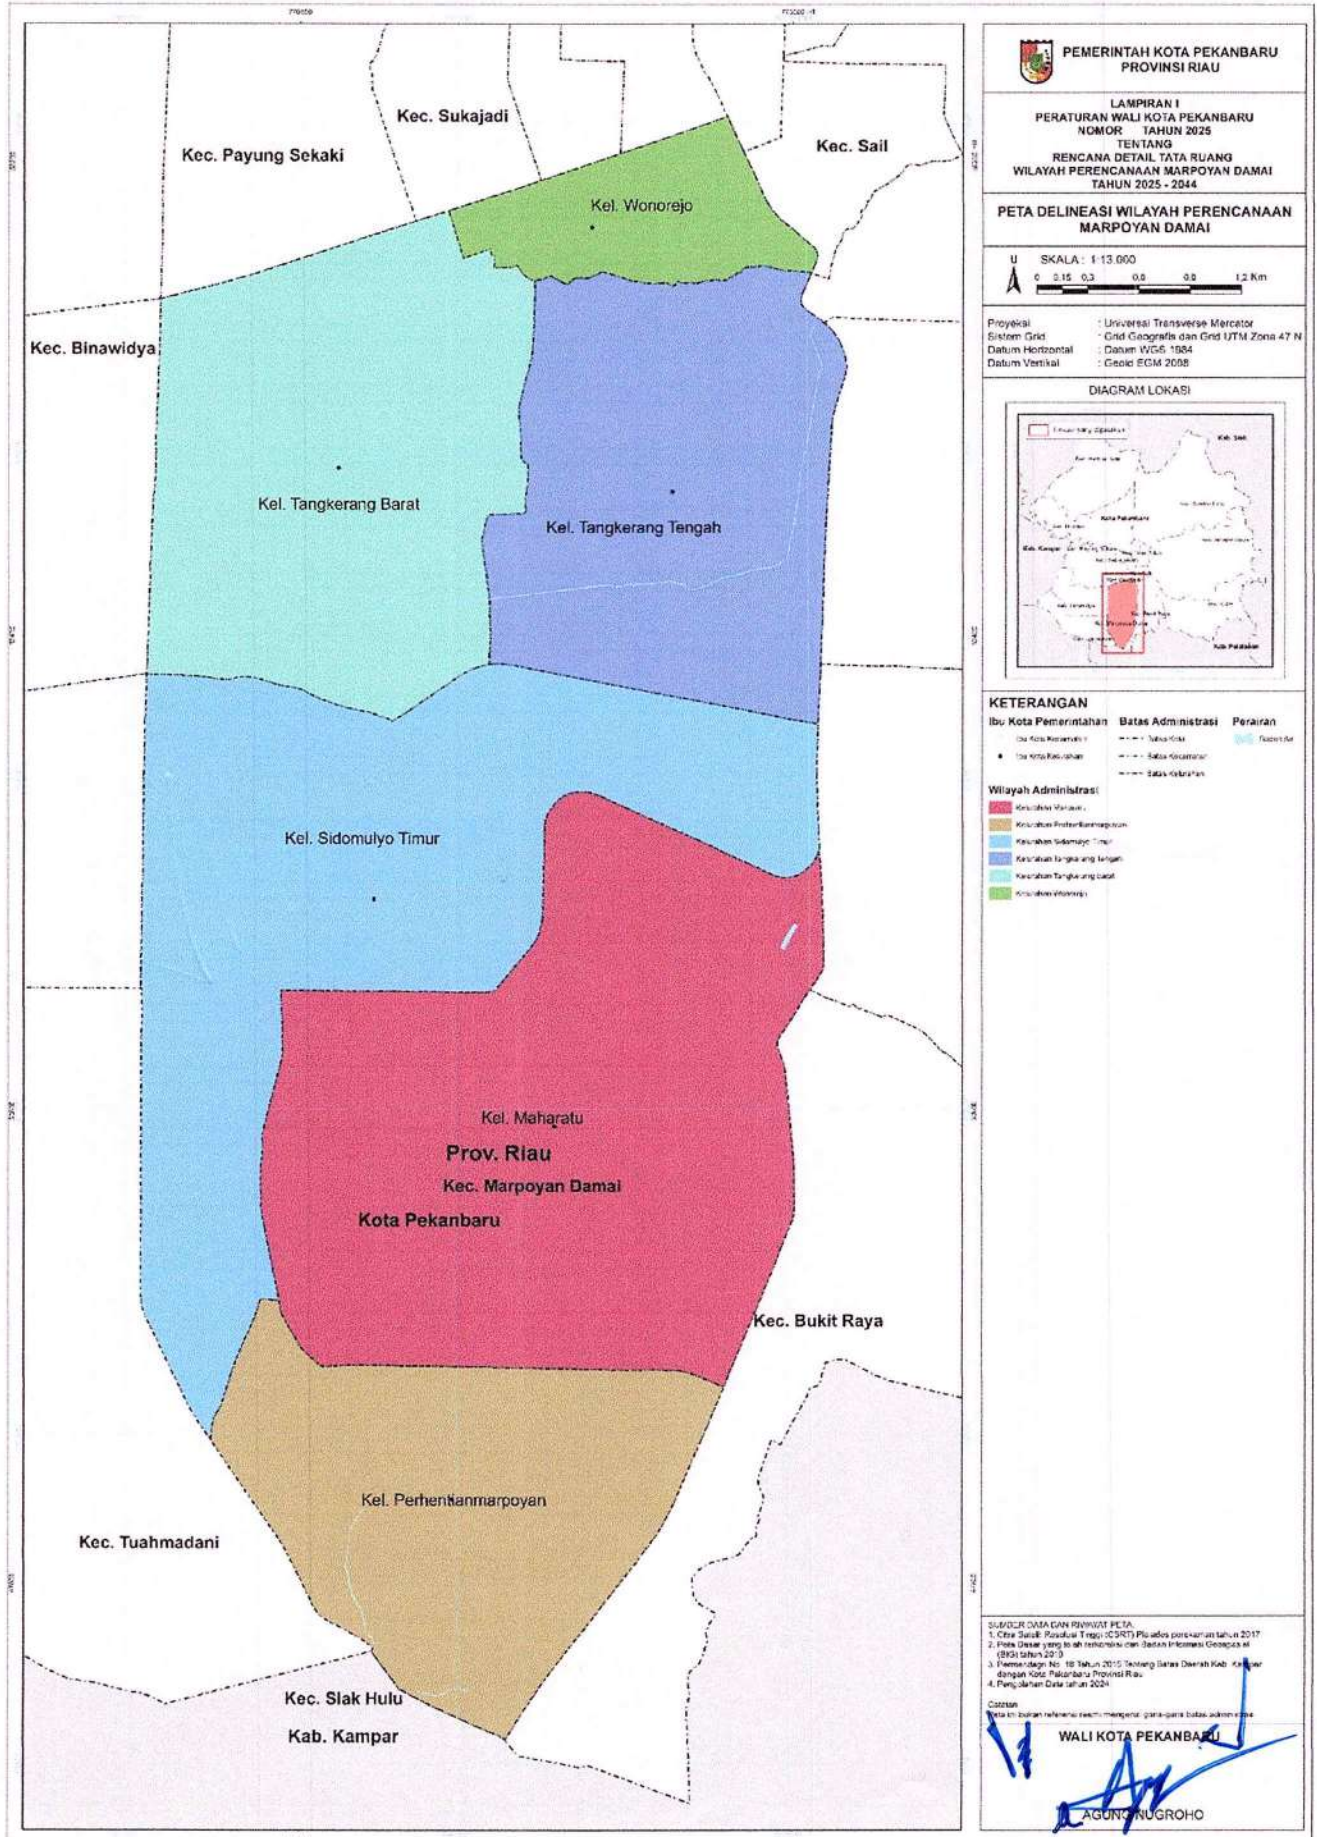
Kec. Sukajadi
Kec. Payung Sekaki
Kec. Sail
Kel. Wonorejo
Kec. Binawidya
Kel. Tangkerang Barat
Kel. Tangkerang Tengah
Kel. Sidomulyo Timur
Kel. Maharatu
Prov. Riau
Kec. Marpoyan Damai
Kota Pekanbaru
Kec. Bukit Raya
Kel. Perhentianmarpoyan
Kec. Tuahmadani
Kec. Siak Hulu
Kab. Kampar

PEMERINTAH KOTA PEKANBARU
PROVINSI RIAU

LAMPIRAN I
PERATURAN WALI KOTA PEKANBARU
NOMOR TAHUN 2025
TENTANG
RENCANA DETAIL TATA RUANG
WILAYAH PERENCANAAN MARPOYAN DAMAI
TAHUN 2025 - 2044

PETA DELINEASI WILAYAH PERENCANAAN MARPOYAN DAMAI

U
SKALA : 1:13.000
0 0.15 0.3 0.6 0.9 1.2 Km

Proyeksi : Universal Transverse Mercator
Sistem Grid : Grid Geografis dan Grid UTM Zona 47 N
Datum Horizontal : Datum WGS 1984
Datum Vertikal : Geoid EGM 2008

DIAGRAM LOKASI
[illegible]

KETERANGAN
Ibu Kota Pemerintahan
Ibu Kota Kecamatan
Ibu Kota Kelurahan
Batas Administrasi
Batas Kota
Batas Kecamatan
Batas Kelurahan
Perairan
Badan Air

Wilayah Administrasi
Kelurahan Maharatu
Kelurahan Perhentianmarpoyan
Kelurahan Sidomulyo Timur
Kelurahan Tangkerang Tengah
Kelurahan Tangkerang Barat
Kelurahan Wonorejo

SUMBER DATA DAN RIWAYAT PETA
1. Citra Satelit Resolusi Tinggi (CSRT) Pleiades perekaman tahun 2017
2. Peta Dasar yang telah terkoreksi dari Badan Informasi Geospasial (BIG) tahun 2010
3. Permendagri No. 18 Tahun 2015 Tentang Batas Daerah Kab. Kampar dengan Kota Pekanbaru Provinsi Riau
4. Pengolahan Data tahun 2024

Catatan
Peta ini bukan referensi resmi mengenai garis-garis batas administrasi

WALI KOTA PEKANBARU

AGUNG NUGROHO